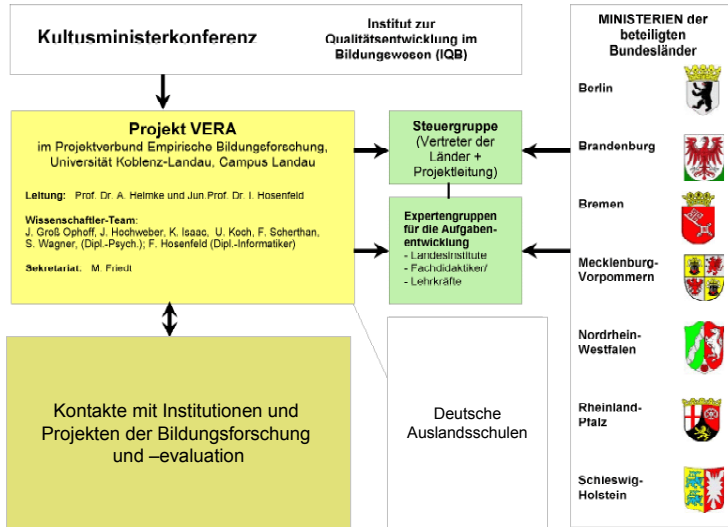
Kultusministerkonferenz

Institut zur Qualitätsentwicklung im Bildungswesen (IQB)

Projekt VERA
im Projektverbund Empirische Bildungsforschung, Universität Koblenz-Landau, Campus Landau

Leitung: Prof. Dr. A. Helmke und Jun.Prof. Dr. I. Hosenfeld

Wissenschaftler-Team:
J. Groß Ophoff, J. Hochweber, K. Isaac, U. Koch, F. Scherthan, S. Wagner, (Dipl.-Psych.); F. Hosenfeld (Dipl.-Informatiker)

Sekretariat: M. Friedt

Steuergruppe
(Vertreter der Länder + Projektleitung)

Expertengruppen für die Aufgabenentwicklung
- Landesinstitute
- Fachdidaktiker/
- Lehrkräfte

Kontakte mit Institutionen und Projekten der Bildungsforschung und –evaluation

Deutsche Auslandsschulen

MINISTERIEN der beteiligten Bundesländer

Berlin

Brandenburg

Bremen

Mecklenburg-Vorpommern

Nordrhein-Westfalen

Rheinland-Pfalz

Schleswig-Holstein